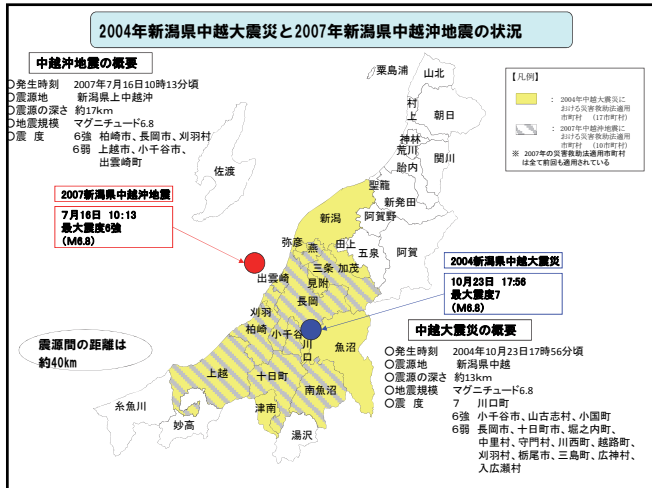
2004年新潟県中越大震災と2007年新潟県中越沖地震の状況

中越沖地震の概要

○発生時刻　2007年7月16日10時13分頃
○震源地　新潟県上中越沖
○震源の深さ　約17km
○地震規模　マグニチュード6.8
○震度　6強　柏崎市、長岡市、刈羽村
　　　　6弱　上越市、小千谷市、出雲崎町

【凡例】
：2004年中越大震災における災害救助法適用市町村　（17市町村）
：2007年中越沖地震における災害救助法適用市町村　（10市町村）
※ 2007年の災害救助法適用市町村は全て前回も適用されている

2007新潟県中越沖地震
7月16日　10:13
最大震度6強
（M6.8）

2004新潟県中越大震災
10月23日　17:56
最大震度7
（M6.8）

震源間の距離は約40km

中越大震災の概要

○発生時刻　2004年10月23日17時56分頃
○震源地　新潟県中越
○震源の深さ　約13km
○地震規模　マグニチュード6.8
○震度　7　川口町
　　　　6強　小千谷市、山古志村、小国町
　　　　6弱　長岡市、十日町市、堀之内町、中里村、守門村、川西町、越路町、刈羽村、栃尾市、三島町、広神村、入広瀬村

粟島浦　山北　村上　朝日　神林　荒川　関川　胎内　佐渡　聖籠　新発田　新潟　阿賀野　弥彦　燕　田上　五泉　阿賀　出雲崎　三条　加茂　見附　長岡　刈羽　柏崎　小千谷　川口　魚沼　上越　十日町　南魚沼　津南　糸魚川　妙高　湯沢